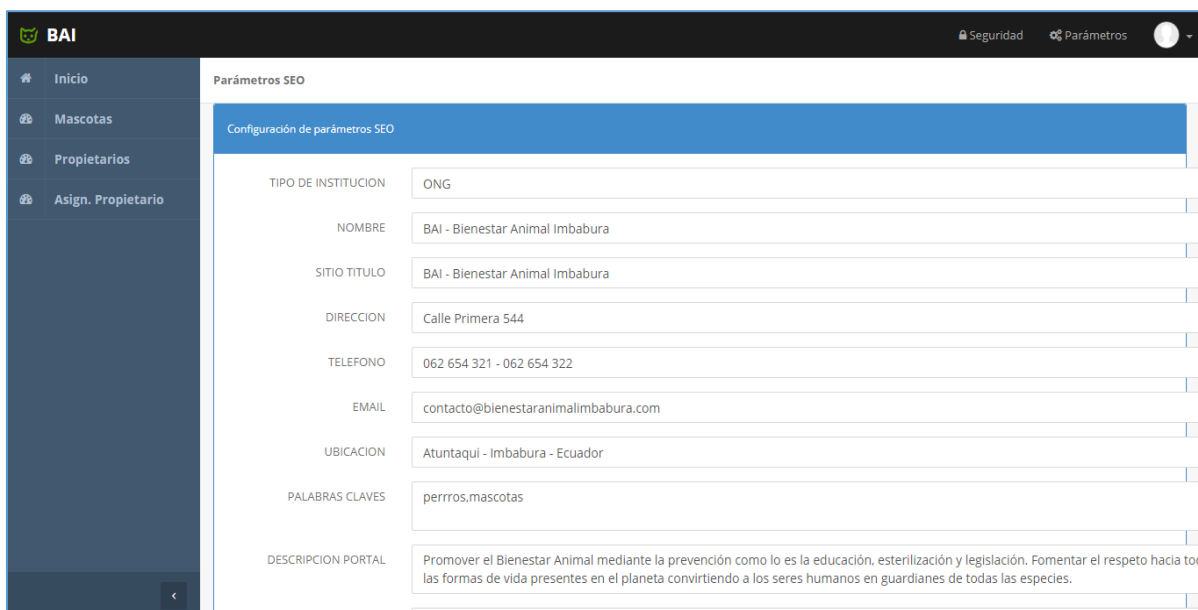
BAI

Seguridad Parámetros

Inicio
Mascotas
Propietarios
Asign. Propietario

Parámetros SEO

Configuración de parámetros SEO

| TIPO DE INSTITUCION | ONG |
|---|---|
| NOMBRE | BAI - Bienestar Animal Imbabura |
| SITIO TITULO | BAI - Bienestar Animal Imbabura |
| DIRECCION | Calle Primera 544 |
| TELEFONO | 062 654 321 - 062 654 322 |
| EMAIL | contacto@bienestaranimalimbabura.com |
| UBICACION | Atuntaqui - Imbabura - Ecuador |
| PALABRAS CLAVES | perrros,mascotas |
| DESCRIPCION PORTAL | Promover el Bienestar Animal mediante la prevención como lo es la educación, esterilización y legislación. Fomentar el respeto hacia to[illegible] las formas de vida presentes en el planeta convirtiendo a los seres humanos en guardianes de todas las especies. |